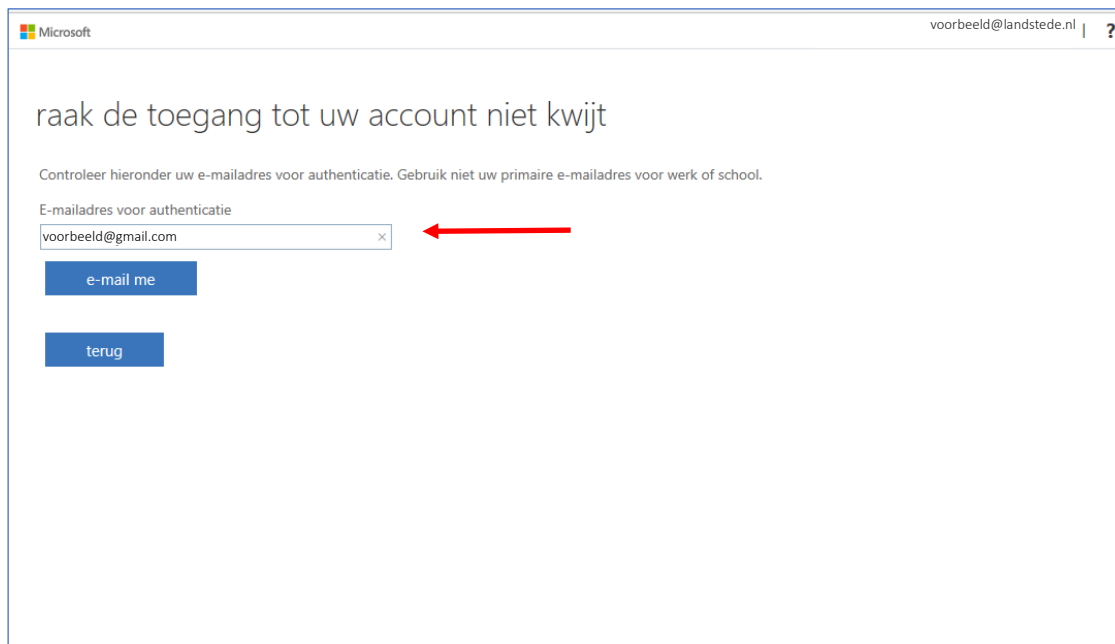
Microsoft

voorbeeld@landstede.nl | ?

raak de toegang tot uw account niet kwijt

Controleer hieronder uw e-mailadres voor authenticatie. Gebruik niet uw primaire e-mailadres voor werk of school.

E-mailadres voor authenticatie

voorbeeld@gmail.com ×

e-mail me

terug